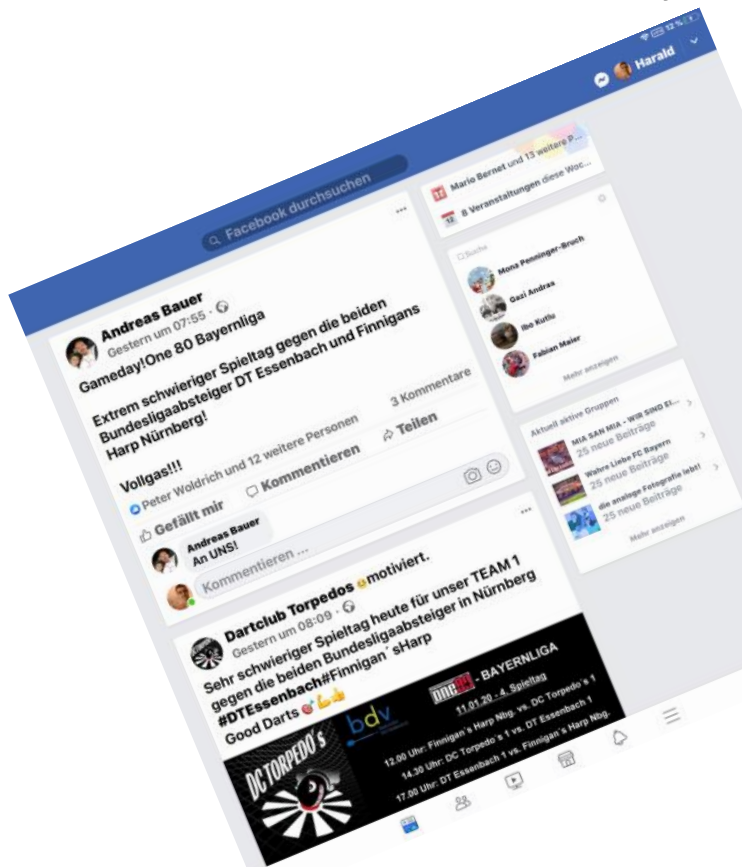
Harald

Facebook durchsuchen

Mario Bernet und 13 weitere P...
8 Veranstaltungen diese Woc...

Suche
Mona Penninger-Bruch
Gazi Andras
Ilbo Kutlu
Fabian Maier
Mehr anzeigen

Aktuell aktive Gruppen
MIA SAN MIA - WIR SIND EI...
25 neue Beiträge
Wahre Liebe FC Bayern
25 neue Beiträge
die analoge Fotografie lebt!
25 neue Beiträge
Mehr anzeigen

Andreas Bauer
Gestern um 07:55 ·

Gameday!One 80 Bayernliga

Extrem schwieriger Spieltag gegen die beiden Bundesligaabsteiger DT Essenbach und Finnigans Harp Nürnberg!

Volgas!!!

Peter Woldrich und 12 weitere Personen
3 Kommentare

Gefällt mir
Kommentieren
Teilen

Andreas Bauer
An UNS!

Kommentieren ...

Dartclub Torpedos motiviert.
Gestern um 08:09 ·

Sehr schwieriger Spieltag heute für unser TEAM 1 gegen die beiden Bundesligaabsteiger in Nürnberg #DTEssenbach#Finnigan´sHarp
Good Darts

DC TORPEDO'S
bdv
one80 - BAYERNLIGA
11.01.20 - 4. Spieltag
12.00 Uhr: Finnigan´s Harp Nbg. vs. DC Torpedo´s 1
14.30 Uhr: DC Torpedo´s 1 vs. DT Essenbach 1
17.00 Uhr: DT Essenbach 1 vs. Finnigan´s Harp Nbg.